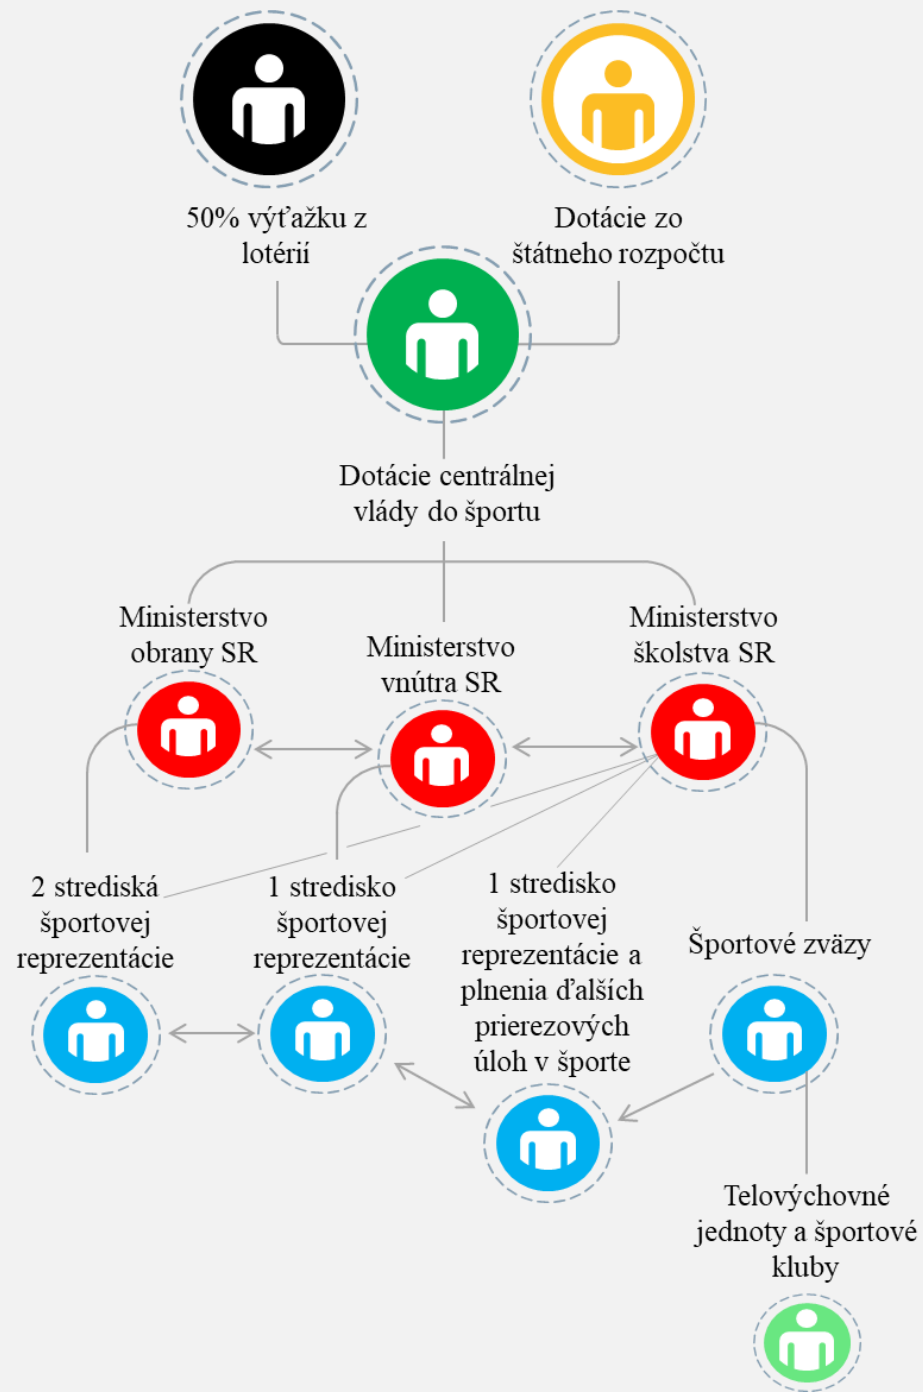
50% výťažku z lotérií

Dotácie zo štátneho rozpočtu

Dotácie centrálnej vlády do športu

Ministerstvo obrany SR

Ministerstvo vnútra SR

Ministerstvo školstva SR

2 strediská športovej reprezentácie

1 stredisko športovej reprezentácie

1 stredisko športovej reprezentácie a plnenia ďalších prierezových úloh v športe

Športové zväzy

Telovýchovné jednoty a športové kluby